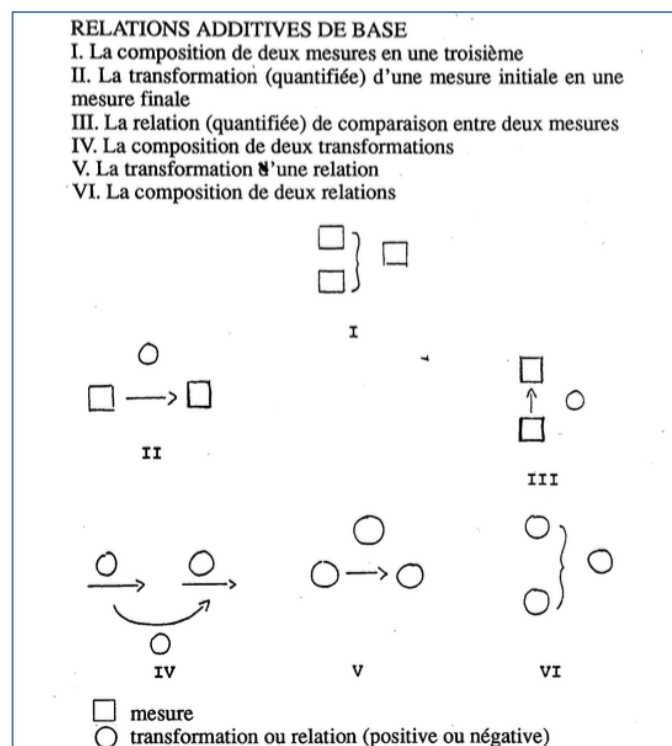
RELATIONS ADDITIVES DE BASE
I. La composition de deux mesures en une troisième
II. La transformation (quantifiée) d'une mesure initiale en une mesure finale
III. La relation (quantifiée) de comparaison entre deux mesures
IV. La composition de deux transformations
V. La transformation d'une relation
VI. La composition de deux relations

I

II

III

IV

V

VI

mesure
transformation ou relation (positive ou négative)